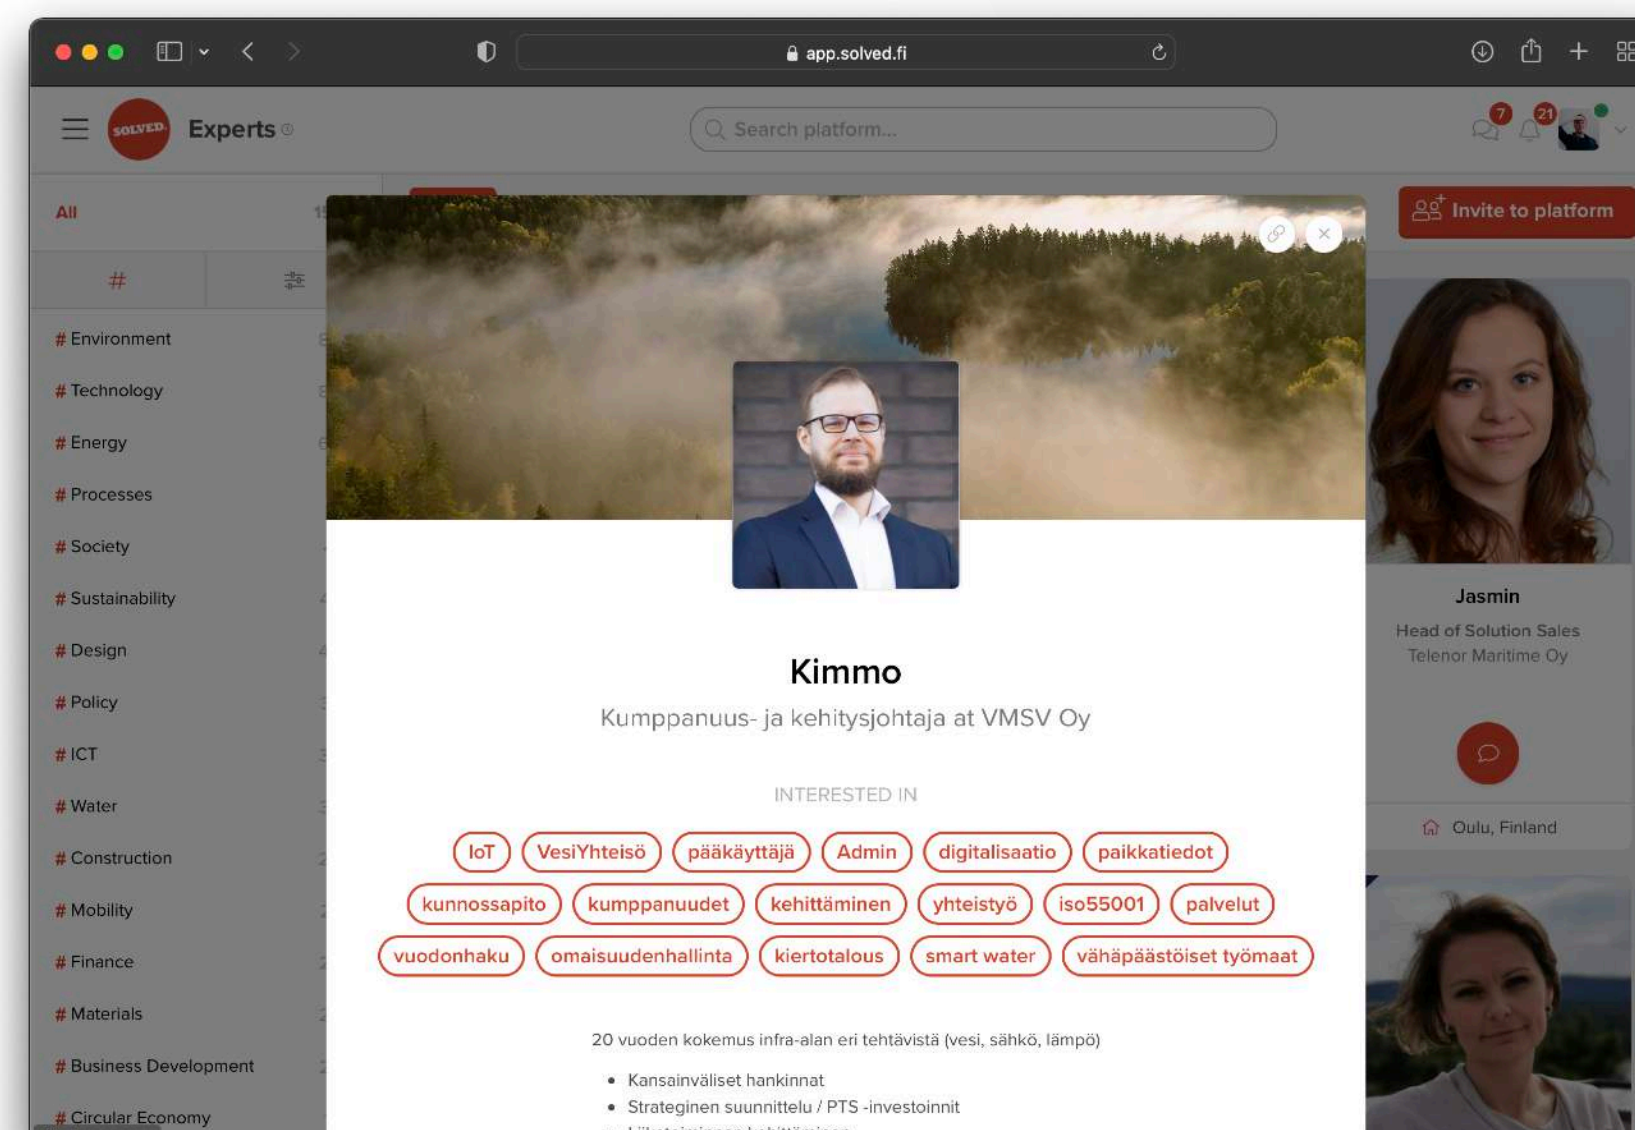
app.solved.fi

SOLVED Experts

Search platform...

7 21

All

#

# Environment
# Technology
# Energy
# Processes
# Society
# Sustainability
# Design
# Policy
# ICT
# Water
# Construction
# Mobility
# Finance
# Materials
# Business Development
# Circular Economy

Invite to platform

Kimmo

Kumppanuus- ja kehitysjohtaja at VMSV Oy

INTERESTED IN

IoT VesiYhteisö pääkäyttäjä Admin digitalisaatio paikkatiedot kunnossapito kumppanuudet kehittäminen yhteistyö iso55001 palvelut vuodonhaku omaisuudenhallinta kiertotalous smart water vähäpäästöiset työmaat

20 vuoden kokemus infra-alan eri tehtävistä (vesi, sähkö, lämpö)

• Kansainväliset hankinnat
• Strateginen suunnittelu / PTS -investoinnit

Jasmin

Head of Solution Sales
Telenor Maritime Oy

Oulu, Finland